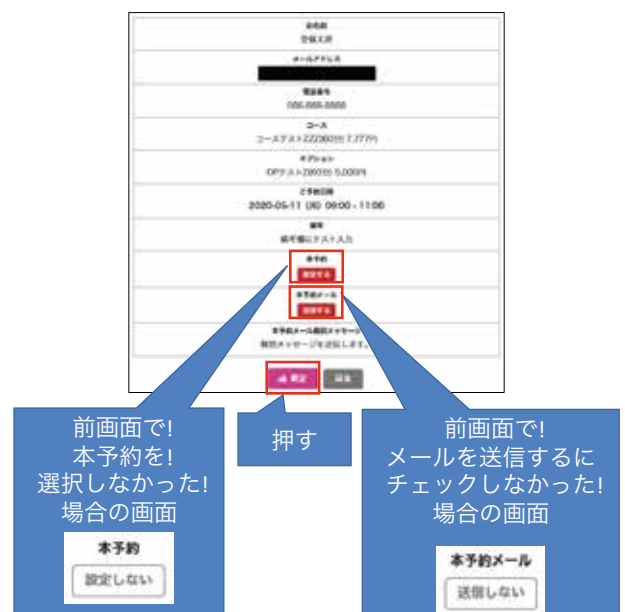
お名前

予約太郎

メールアドレス

電話番号

000-0000-0000

コース

コーステスト2Z(360分) 7,777円

オプション

OPテスト2(60分) 5,000円

ご予約日時

2020-05-11 (月) 09:00 - 11:00

備考

備考欄にテスト入力

本予約

設定する

本予約メール

送信する

本予約メール個別メッセージ

個別メッセージを送信します。

確定

戻る

前画面で!
本予約を!
選択しなかった!
場合の画面

本予約

設定しない

押す

前画面で!
メールを送信するに
チェックしなかった!
場合の画面

本予約メール

送信しない